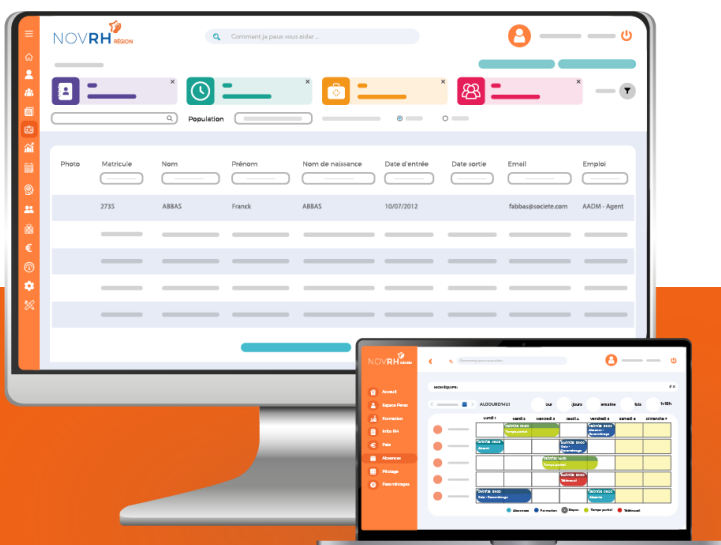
NOVRH RÉGION

Comment je peux vous aider ...

Population

| Photo | Matricule | Nom | Prénom | Nom de naissance | Date d'entrée | Date sortie | Email | Emploi |
|---|---|---|---|---|---|---|---|---|
| | 2735 | ABBAS | Franck | ABBAS | 10/07/2012 | | fabbas@societe.com | AADM - Agent |

NOVRH RÉGION

Accueil
Espace Perso
Formation
Infos RH
Paie
Absences
Pilotage
Paramétrages

AUJOURD'HUI

lundi | mardi | mercredi | jeudi | vendredi | samedi | dimanche

Absences
Formation
Repos
Temps partiel
Télétravail